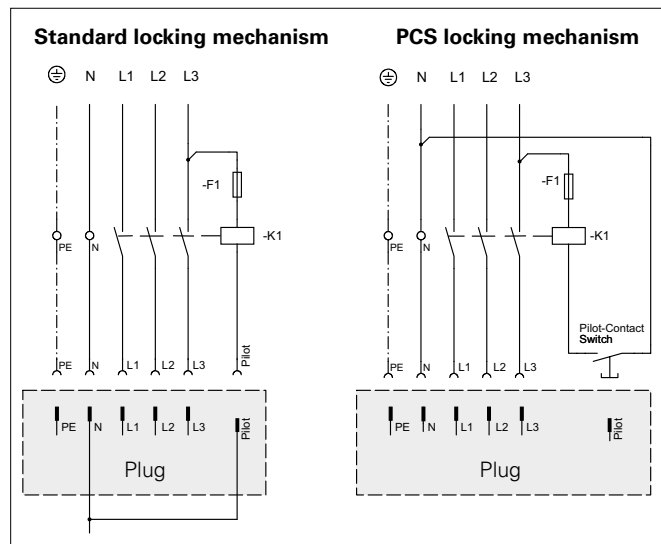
Standard locking mechanism

⏚ N L1 L2 L3

-F1

-K1

PE N

PE N L1 L2 L3 Pilot

PE N L1 L2 L3 Pilot

Plug

PCS locking mechanism

⏚ N L1 L2 L3

-F1

-K1

PE N

Pilot-Contact Switch

PE N L1 L2 L3

PE N L1 L2 L3 Pilot

Plug